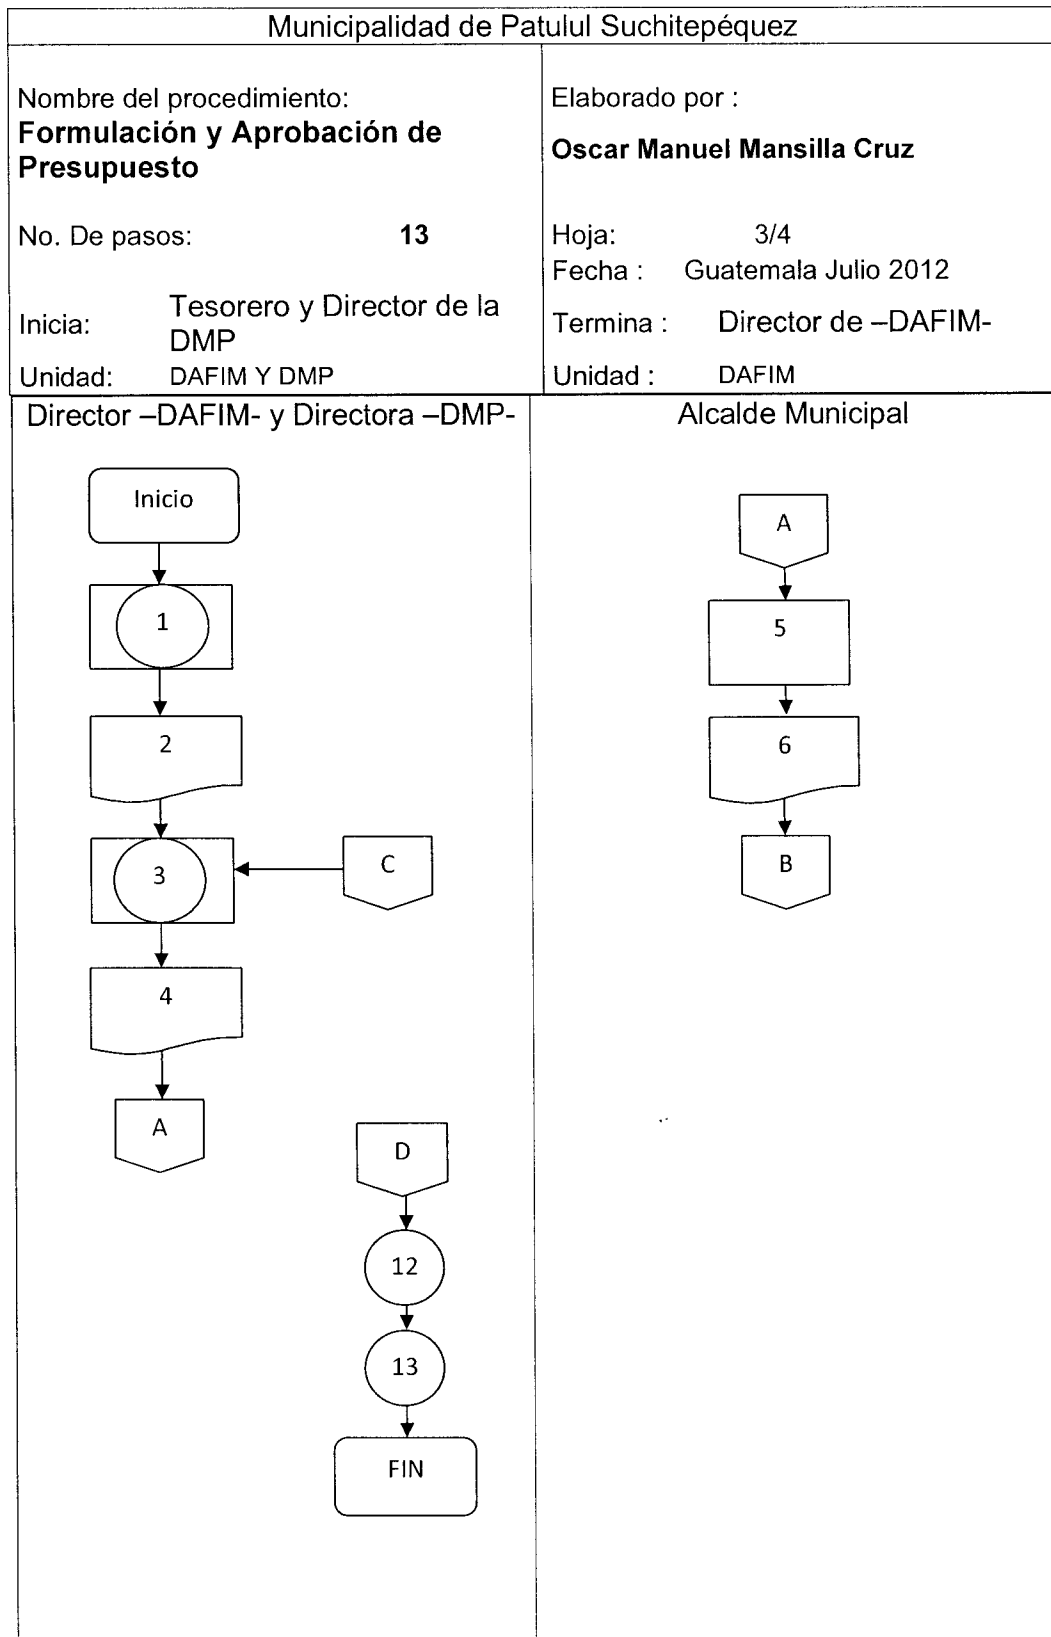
Municipalidad de Patulul Suchitepéquez

| Nombre del procedimiento: **Formulación y Aprobación de Presupuesto** | Elaborado por : **Oscar Manuel Mansilla Cruz** |
|---|---|
| No. De pasos: **13** | Hoja: 3/4 Fecha : Guatemala Julio 2012 |
| Inicia: Tesorero y Director de la DMP | Termina : Director de –DAFIM- |
| Unidad: DAFIM Y DMP | Unidad : DAFIM |

Director –DAFIM- y Directora –DMP-

Inicio

1

2

3

C

4

A

D

12

13

FIN

Alcalde Municipal

A

5

6

B